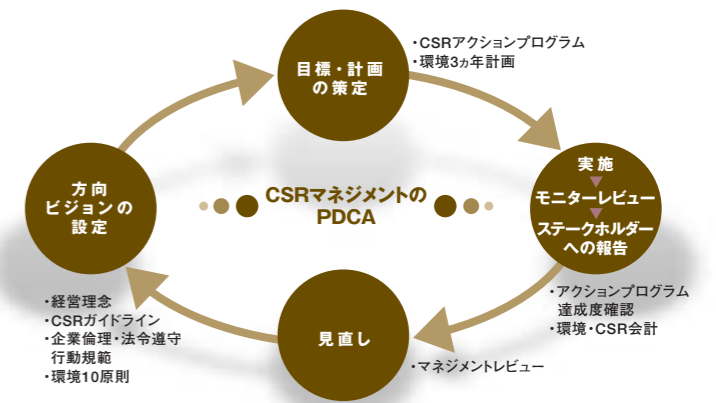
目標・計画の策定

・CSRアクションプログラム
・環境3ヵ年計画

方向ビジョンの設定

CSRマネジメントのPDCA

実施
▼
モニターレビュー
▼
ステークホルダーへの報告

・経営理念
・CSRガイドライン
・企業倫理・法令遵守行動規範
・環境10原則

見直し

・アクションプログラム達成度確認
・環境・CSR会計

・マネジメントレビュー